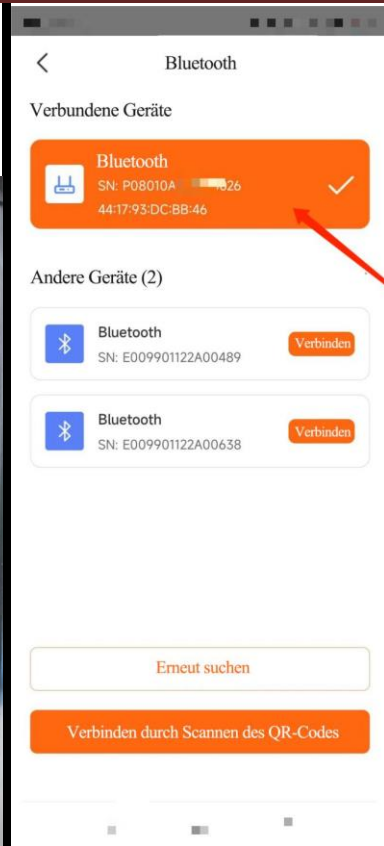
Bluetooth

Verbundene Geräte

Bluetooth
SN: P08010A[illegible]826
44:17:93:DC:BB:46

Andere Geräte (2)

Bluetooth
SN: E009901122A00489
Verbinden

Bluetooth
SN: E009901122A00638
Verbinden

Erneut suchen

Verbinden durch Scannen des QR-Codes